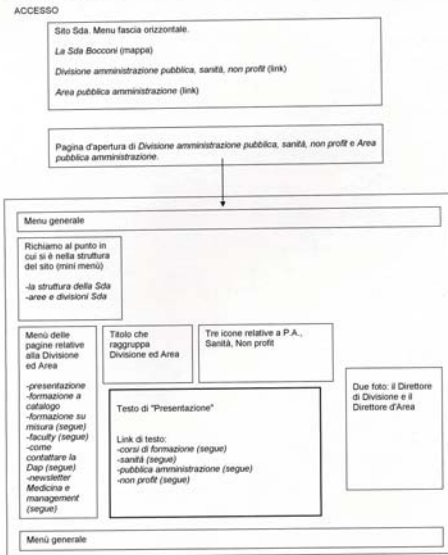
ACCESSO

Sito Sda. Menu fascia orizzontale.

La Sda Bocconi (mappa)

Divisione amministrazione pubblica, sanità, non profit (link)

Area pubblica amministrazione (link)

Pagina d'apertura di Divisione amministrazione pubblica, sanità, non profit e Area pubblica amministrazione.

Menu generale

Richiamo al punto in cui si è nella struttura del sito (mini menù)

-la struttura della Sda
-aree e divisioni Sda

Menù delle pagine relative alla Divisione ed Area

-presentazione
-formazione a catalogo
-formazione su misura (segue)
-faculty (segue)
-come contattare la Dap (segue)
-newsletter Medicina e management (segue)

Titolo che raggruppa Divisione ed Area

Tre icone relative a P.A., Sanità, Non profit

Testo di "Presentazione"

Link di testo:
-corsi di formazione (segue)
-sanità (segue)
-pubblica amministrazione (segue)
-non profit (segue)

Due foto: il Direttore di Divisione e il Direttore d'Area

Menù generale